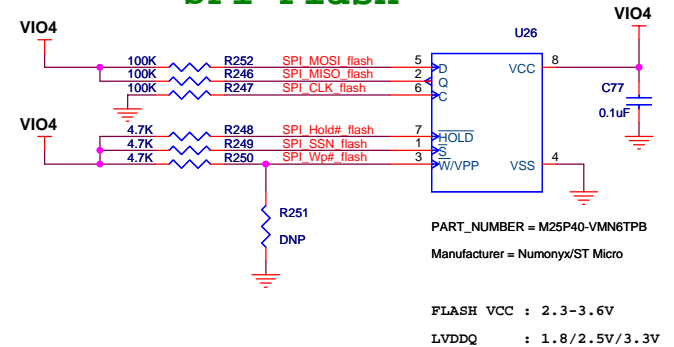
SPI Flash

VIO4

VIO4

U26

100K R252 SPI_MOSI_flash 5 D
100K R246 SPI_MISO_flash 2 Q
100K R247 SPI_CLK_flash 6 C

VCC 8

C77
0.1uF

VIO4

4.7K R248 SPI_Hold#_flash 7 $\overline{HOLD}$
4.7K R249 SPI_SSN_flash 1 $\overline{S}$
4.7K R250 SPI_Wp#_flash 3 $\overline{W}$/VPP

VSS 4

R251
DNP

PART_NUMBER = M25P40-VMN6TPB

Manufacturer = Numonyx/ST Micro

FLASH VCC : 2.3-3.6V

LVDDQ : 1.8/2.5V/3.3V